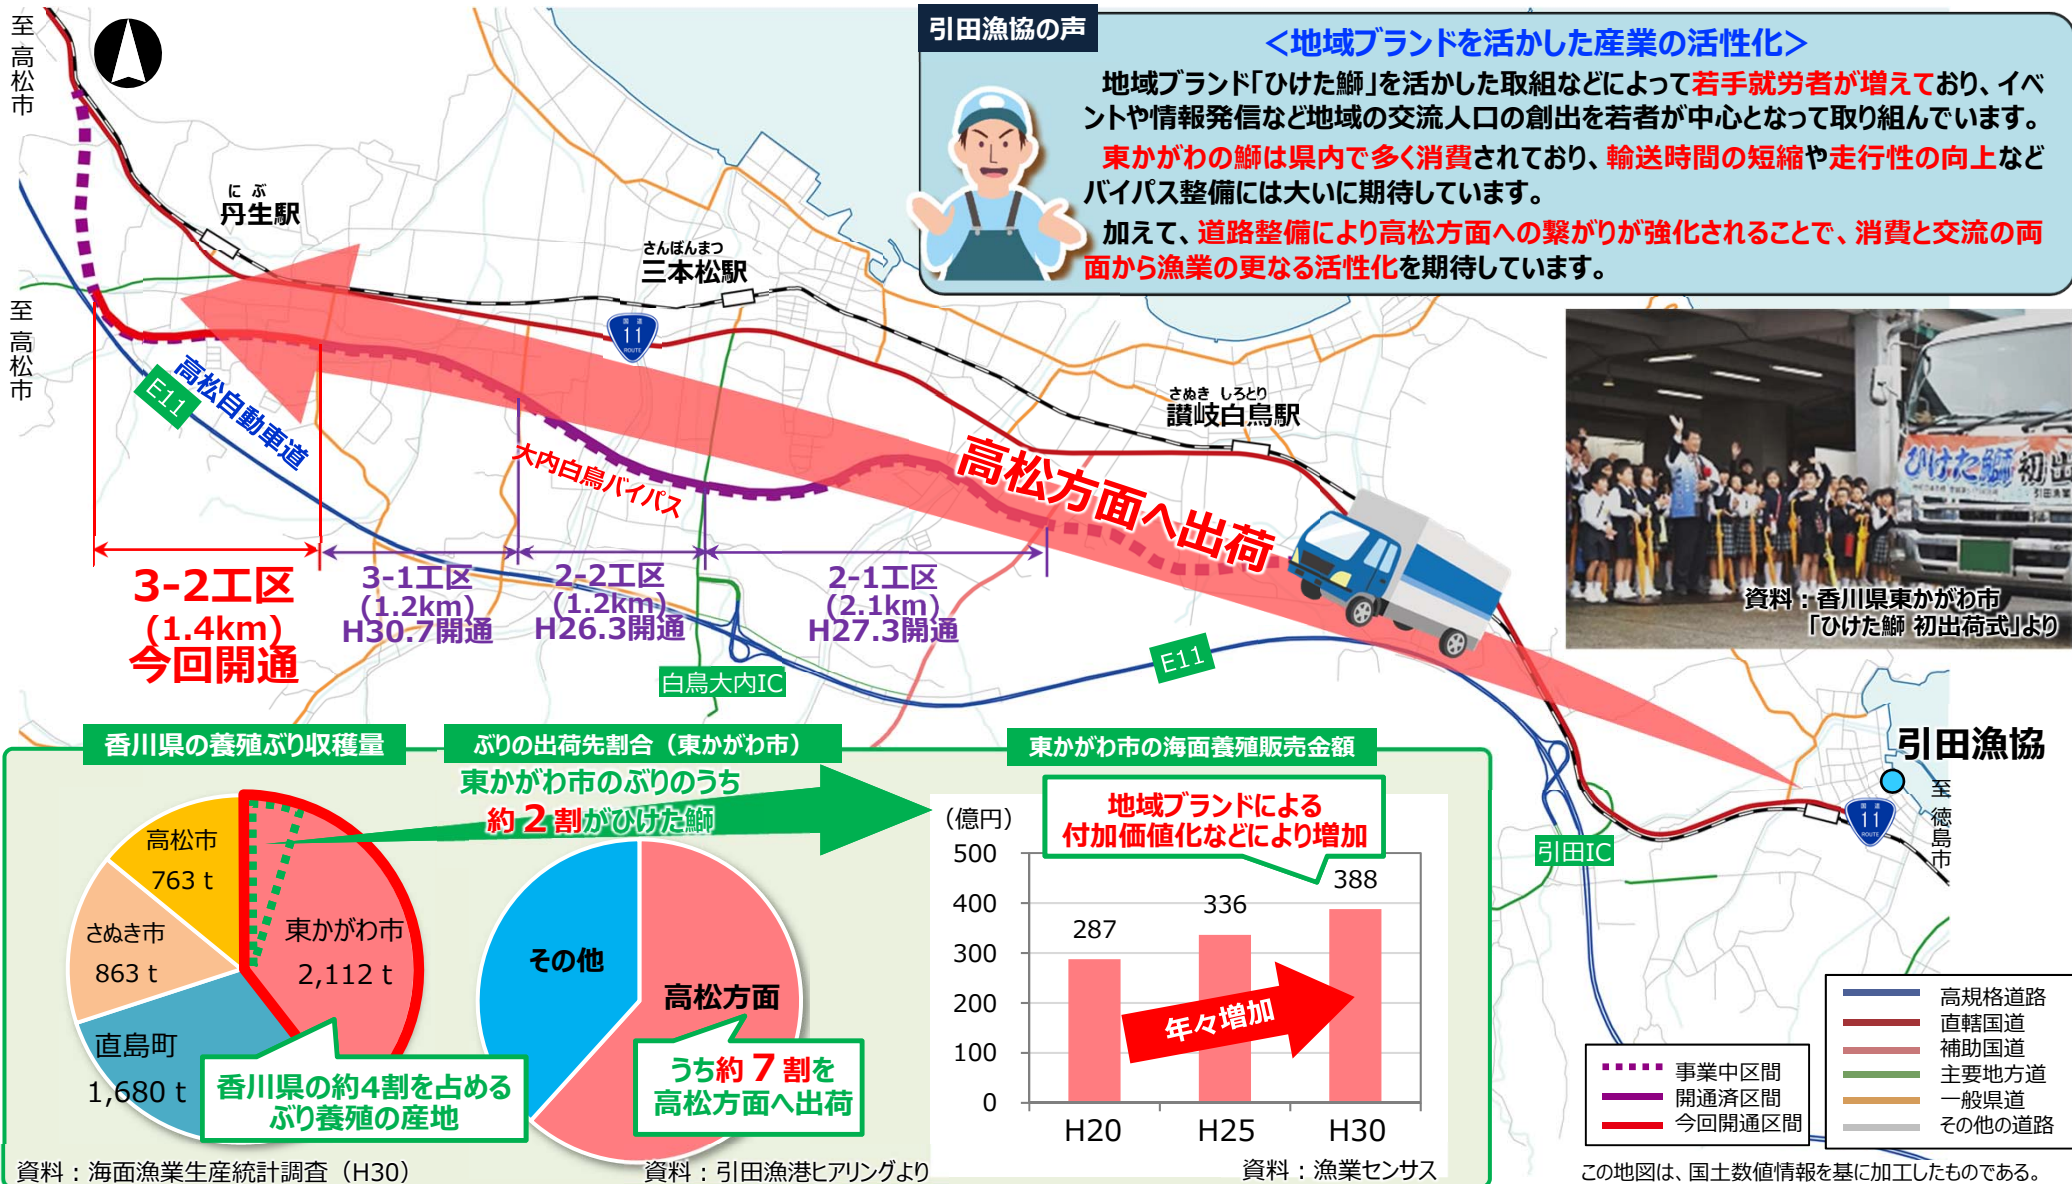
至高松市

至高松市

にぶ
丹生駅

さんぼんまつ
三本松駅

11

高松自動車道

E11

大内白鳥バイパス

さぬき しろとり
讃岐白鳥駅

高松方面へ出荷

3-2工区
(1.4km)
今回開通

3-1工区
(1.2km)
H30.7開通

2-2工区
(1.2km)
H26.3開通

2-1工区
(2.1km)
H27.3開通

白鳥大内IC

E11

引田IC

引田漁協

至徳島市

11

引田漁協の声

＜地域ブランドを活かした産業の活性化＞

地域ブランド「ひけた鰤」を活かした取組などによって若手就労者が増えており、イベントや情報発信など地域の交流人口の創出を若者が中心となって取り組んでいます。

東かがわの鰤は県内で多く消費されており、輸送時間の短縮や走行性の向上などバイパス整備には大いに期待しています。

加えて、道路整備により高松方面への繋がりが強化されることで、消費と交流の両面から漁業の更なる活性化を期待しています。

ひけた鰤 初出荷

資料：香川県東かがわ市
「ひけた鰤 初出荷式」より

香川県の養殖ぶり収穫量

高松市
763 t

さぬき市
863 t

東かがわ市
2,112 t

直島町
1,680 t

香川県の約4割を占める
ぶり養殖の産地

資料：海面漁業生産統計調査（H30）

ぶりの出荷先割合（東かがわ市）

東かがわ市のぶりのうち
約2割がひけた鰤

その他

高松方面

うち約7割を
高松方面へ出荷

資料：引田漁港ヒアリングより

東かがわ市の海面養殖販売金額

地域ブランドによる
付加価値化などにより増加

(億円)
500
400
300
200
100
0

287
336
388

年々増加

H20
H25
H30

資料：漁業センサス

事業中区間
開通済区間
今回開通区間

高規格道路
直轄国道
補助国道
主要地方道
一般県道
その他の道路

この地図は、国土数値情報を基に加工したものである。